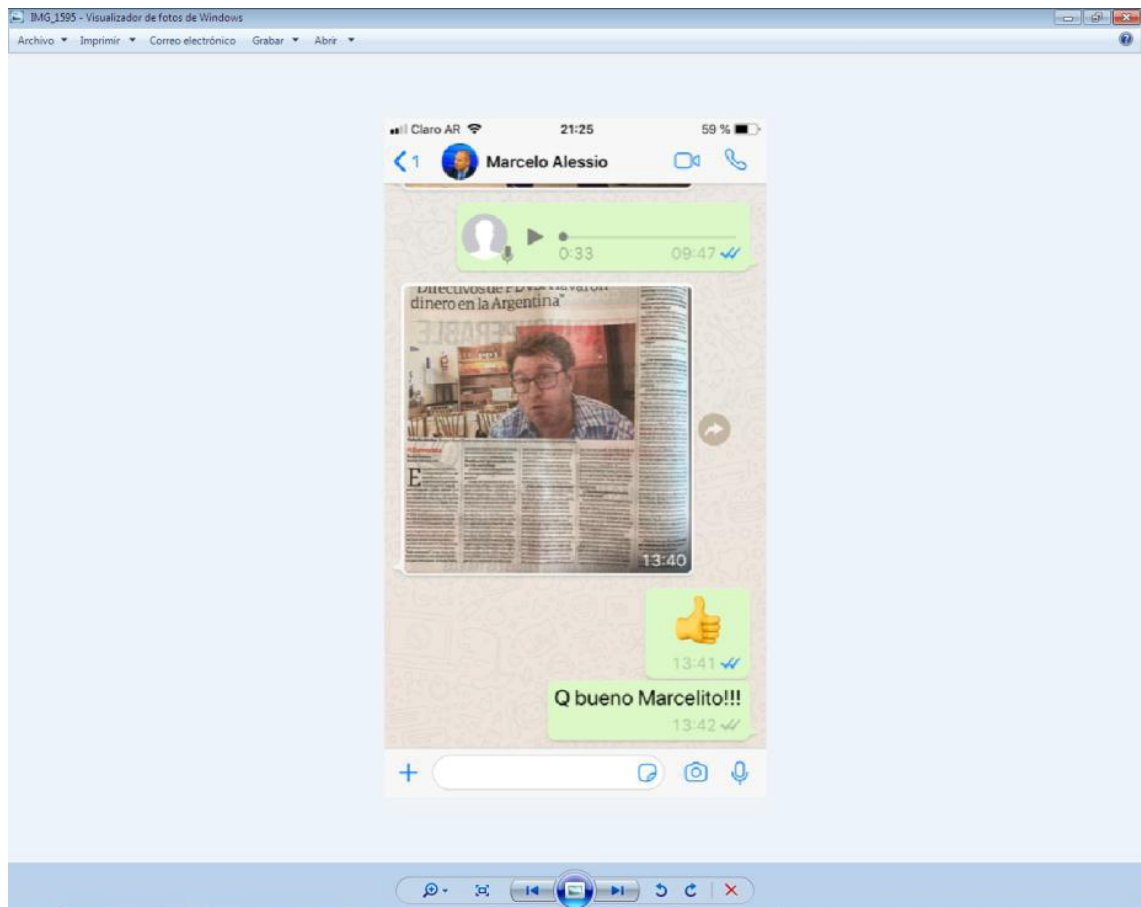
IMG_1595 - Visualizador de fotos de Windows

Archivo ▾ Imprimir ▾ Correo electrónico Grabar ▾ Abrir ▾

Claro AR 21:25 59 %

1 Marcelo Alessio

0:33 09:47

"Directivos de PDVSA lavaron dinero en la Argentina"

13:40

13:41

Q bueno Marcelito!!!

13:42